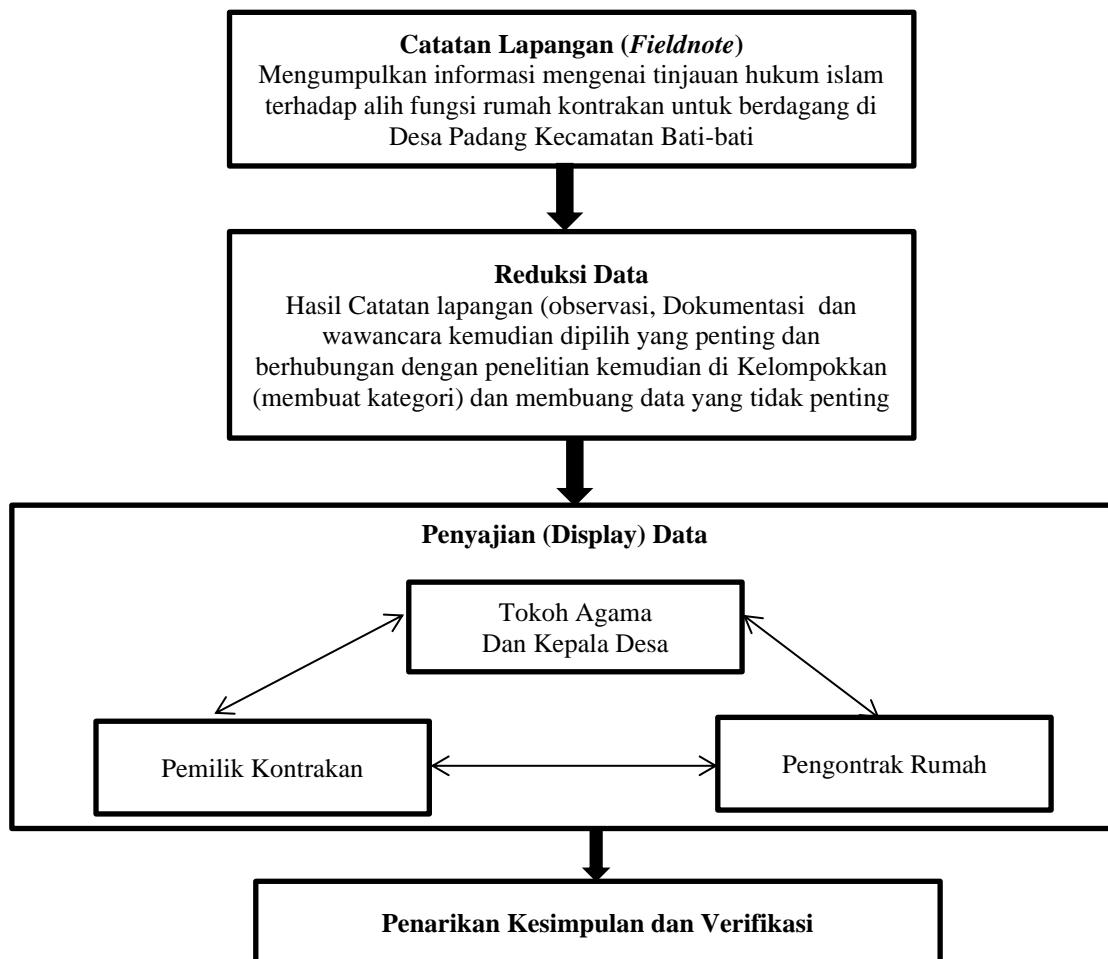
Catatan Lapangan (Fieldnote)
Mengumpulkan informasi mengenai tinjauan hukum islam terhadap alih fungsi rumah kontrakan untuk berdagang di Desa Padang Kecamatan Bati-bati

Reduksi Data
Hasil Catatan lapangan (observasi, Dokumentasi dan wawancara kemudian dipilih yang penting dan berhubungan dengan penelitian kemudian di Kelompokkan (membuat kategori) dan membuang data yang tidak penting

Penyajian (Display) Data

Tokoh Agama
Dan Kepala Desa

Pemilik Kontrakan

Pengontrak Rumah

Penarikan Kesimpulan dan Verifikasi